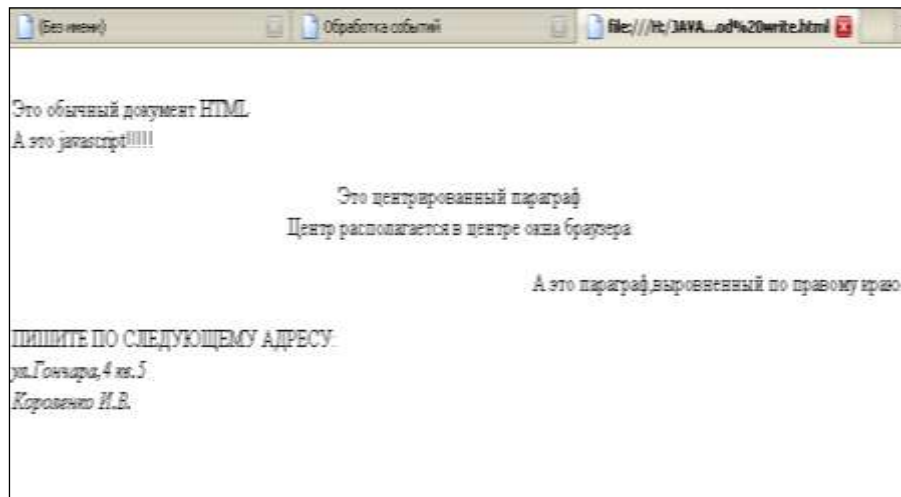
(Без имени)

Обработка событий

file:///H:/JAVA...od%20write.html

Это обычный документ HTML
А это javascript!!!!!

Это центрированный параграф
Центр располагается в центре окна браузера

А это параграф,выровненный по правому краю

ПИШИТЕ ПО СЛЕДУЮЩЕМУ АДРЕСУ:
ул.Гончара,4 кв.5
Короленко И.В.